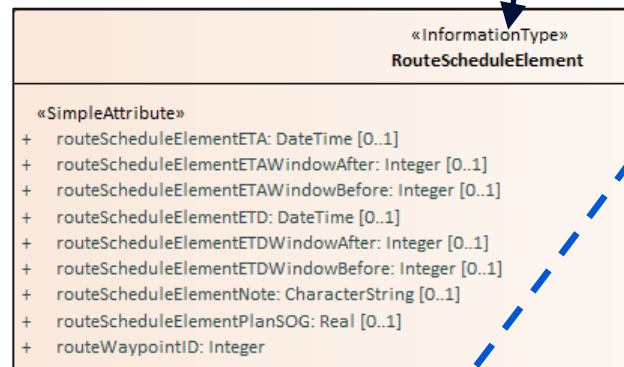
«InformationType»
RouteScheduleElement

«SimpleAttribute»
+ routeScheduleElementETA: DateTime [0..1]
+ routeScheduleElementETAWindowAfter: Integer [0..1]
+ routeScheduleElementETAWindowBefore: Integer [0..1]
+ routeScheduleElementETD: DateTime [0..1]
+ routeScheduleElementETDWindowAfter: Integer [0..1]
+ routeScheduleElementETDWindowBefore: Integer [0..1]
+ routeScheduleElementNote: CharacterString [0..1]
+ routeScheduleElementPlanSOG: Real [0..1]
+ routeWaypointID: Integer